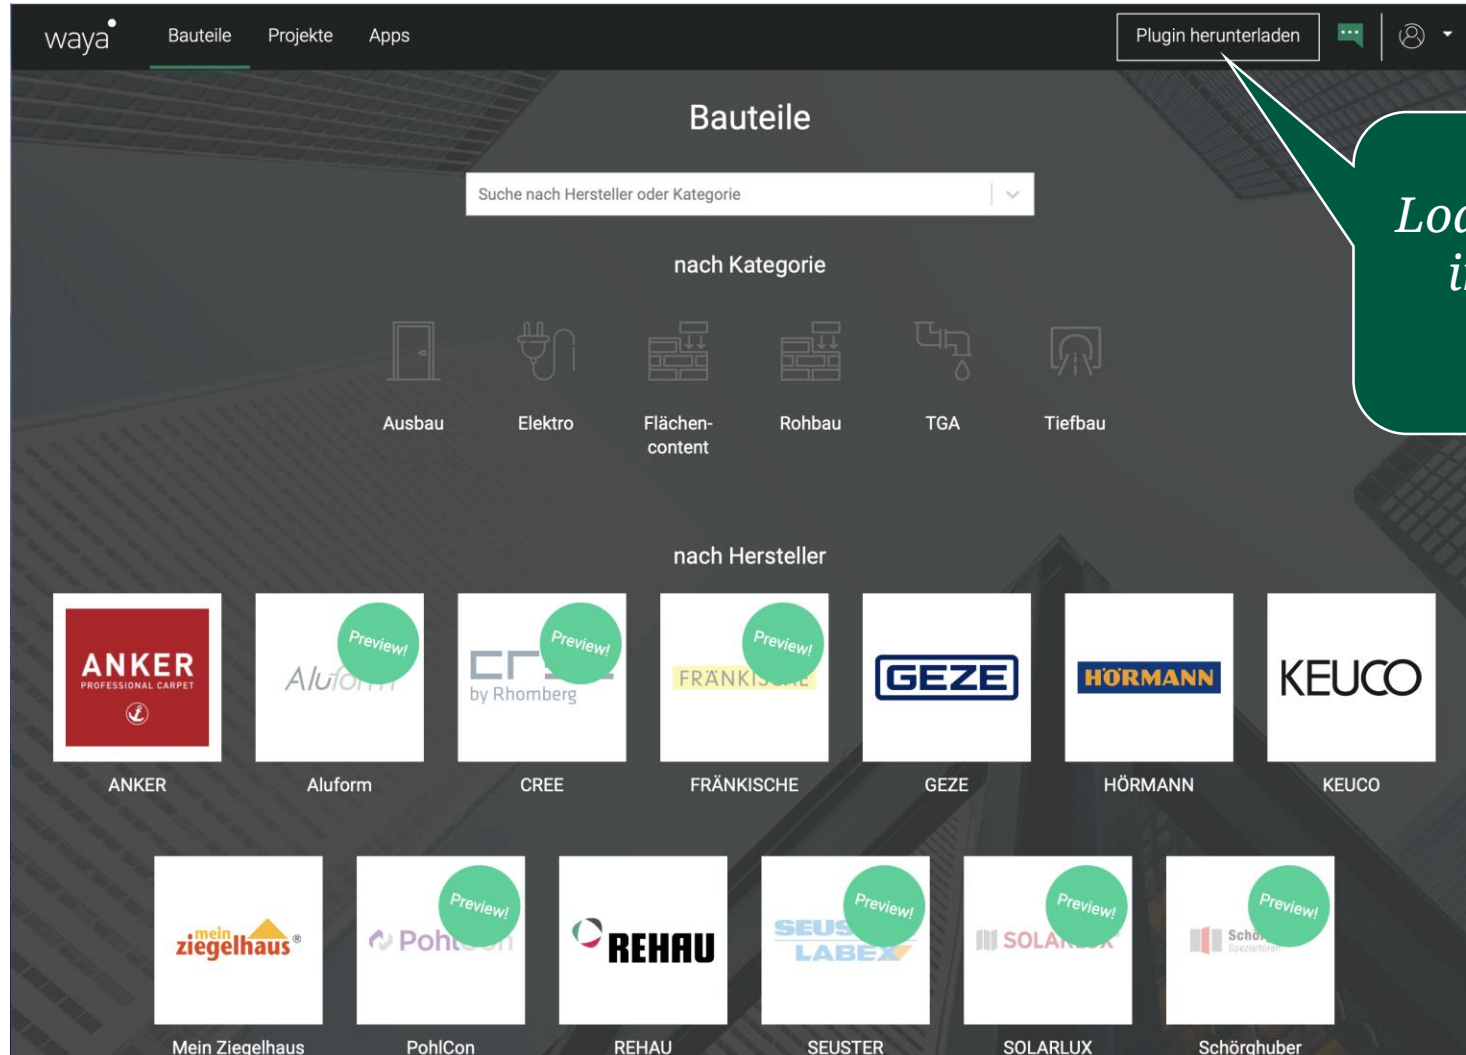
waya Bauteile Projekte Apps

Plugin herunterladen

Loc
i

Bauteile

Suche nach Hersteller oder Kategorie

nach Kategorie

Ausbau
Elektro
Flächencontent
Rohbau
TGA
Tiefbau

nach Hersteller

ANKER PROFESSIONAL CARPET
ANKER

Preview!
Aluform
Aluform

Preview!
by Rhomberg
CREE

Preview!
FRÄNKISCHE
FRÄNKISCHE

GEZE
GEZE

HÖRMANN
HÖRMANN

KEUCO
KEUCO

mein ziegelhaus®
Mein Ziegelhaus

Preview!
Pohl
PohlCon

REHAU
REHAU

Preview!
SEUS LABEX
SEUSTER

Preview!
SOLA
SOLARLUX

Preview!
Schö
Schörghuber